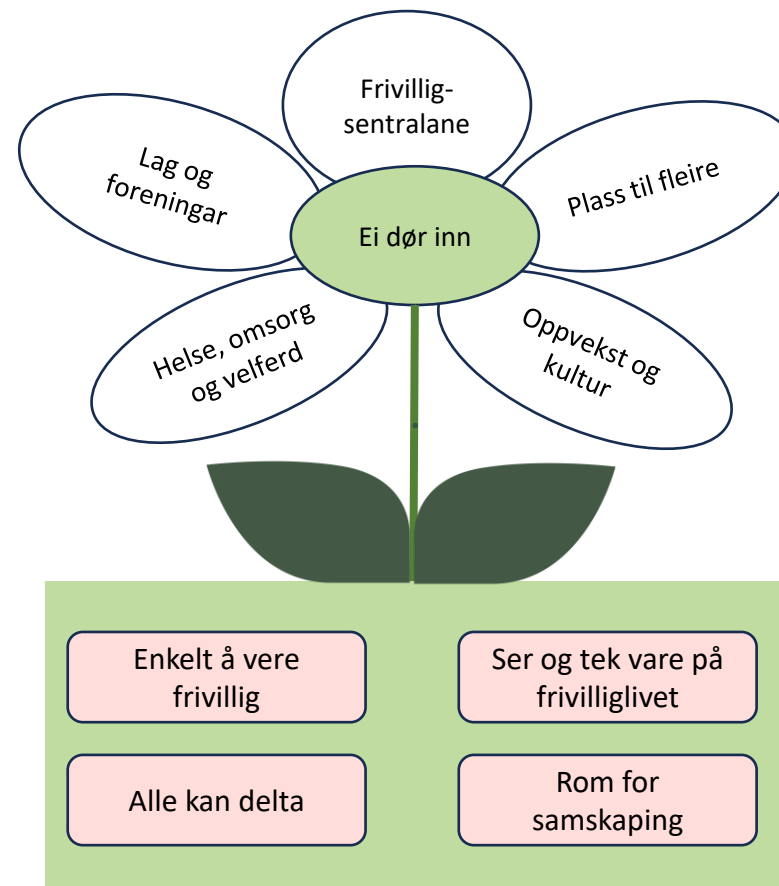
Frivilligsentralane

Lag og foreningar

Plass til fleire

Ei dør inn

Helse, omsorg og velferd

Oppvekst og kultur

Enkelt å vere frivillig

Ser og tek vare på frivilliglivet

Alle kan delta

Rom for samskaping